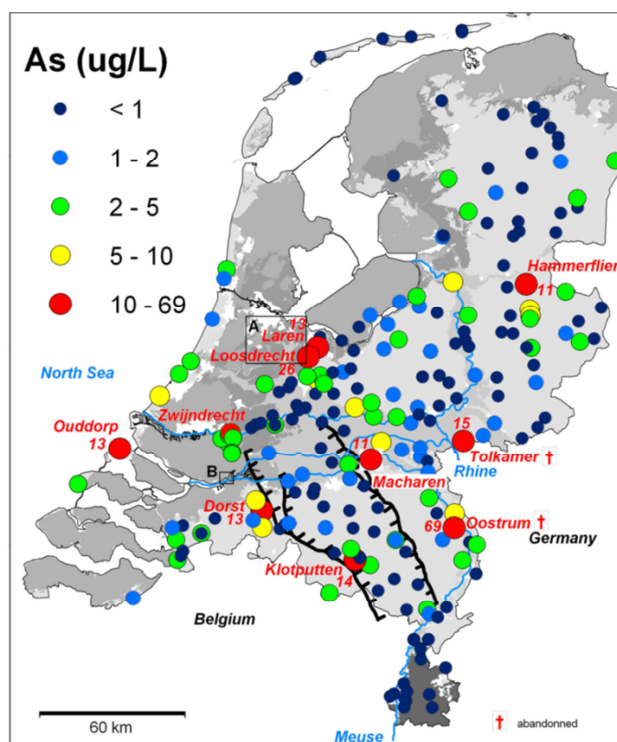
As (ug/L)

< 1

1 - 2

2 - 5

5 - 10

10 - 69

Hammerflier 11

A

13 Laren

Loosdrecht 26

North Sea

Zwijndrecht

Ouddorp 13

15

Tolkamer †

11

Rhine

B

Macharen

Dorst 13

69 Oostrum †

Germany

Klotputten 14

Belgium

60 km

Meuse

† abandonned